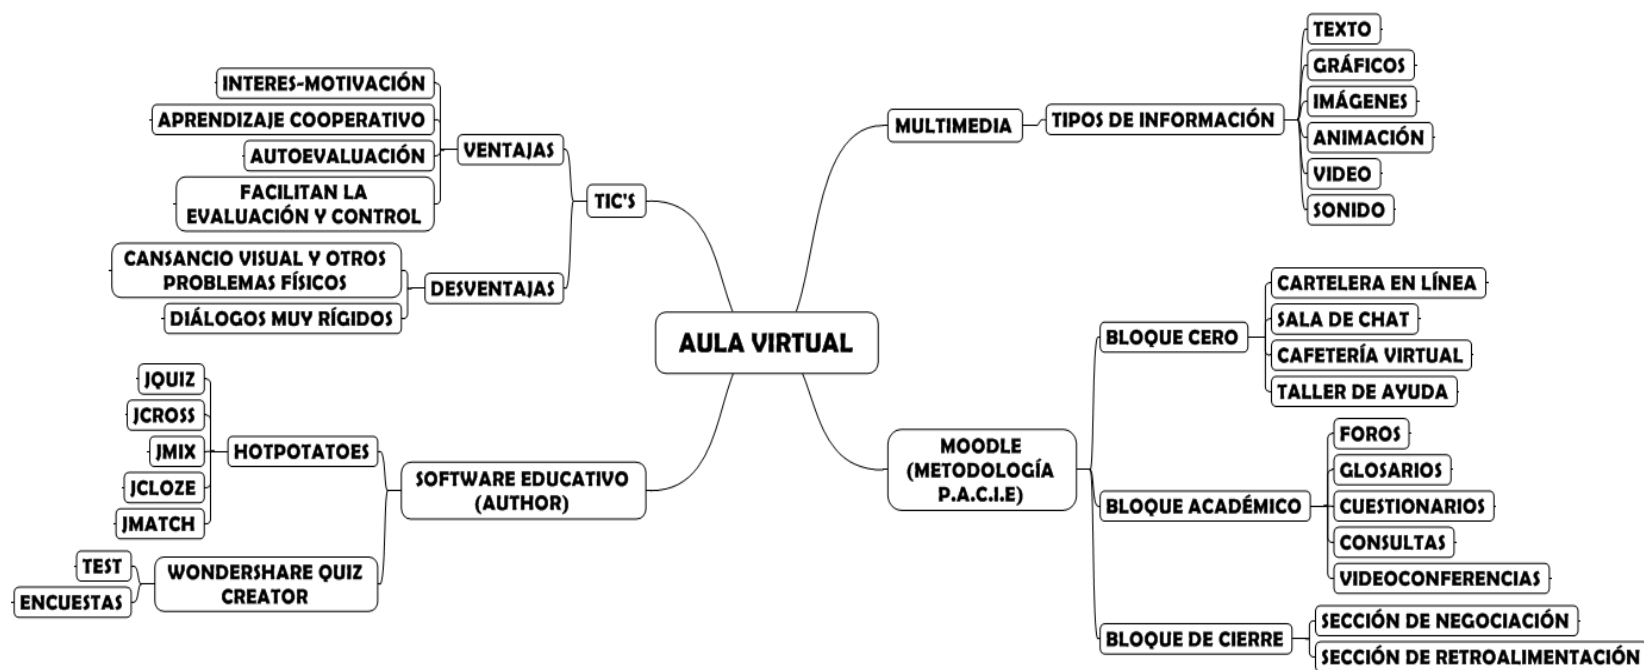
AULA VIRTUAL

TIC'S

VENTAJAS

INTERES-MOTIVACIÓN

APRENDIZAJE COOPERATIVO

AUTOEVALUACIÓN

FACILITAN LA EVALUACIÓN Y CONTROL

DESVENTAJAS

CANSANCIO VISUAL Y OTROS PROBLEMAS FÍSICOS

DIÁLOGOS MUY RÍGIDOS

SOFTWARE EDUCATIVO (AUTHOR)

HOTPOTATOES

JQUIZ

JCROSS

JMIX

JCLOZE

JMATCH

WONDERSHARE QUIZ CREATOR

TEST

ENCUESTAS

MULTIMEDIA

TIPOS DE INFORMACIÓN

TEXTO

GRÁFICOS

IMÁGENES

ANIMACIÓN

VIDEO

SONIDO

MOODLE (METODOLOGÍA P.A.C.I.E)

BLOQUE CERO

CARTELERA EN LÍNEA

SALA DE CHAT

CAFETERÍA VIRTUAL

TALLER DE AYUDA

BLOQUE ACADÉMICO

FOROS

GLOSARIOS

CUESTIONARIOS

CONSULTAS

VIDEOCONFERENCIAS

BLOQUE DE CIERRE

SECCIÓN DE NEGOCIACIÓN

SECCIÓN DE RETROALIMENTACIÓN